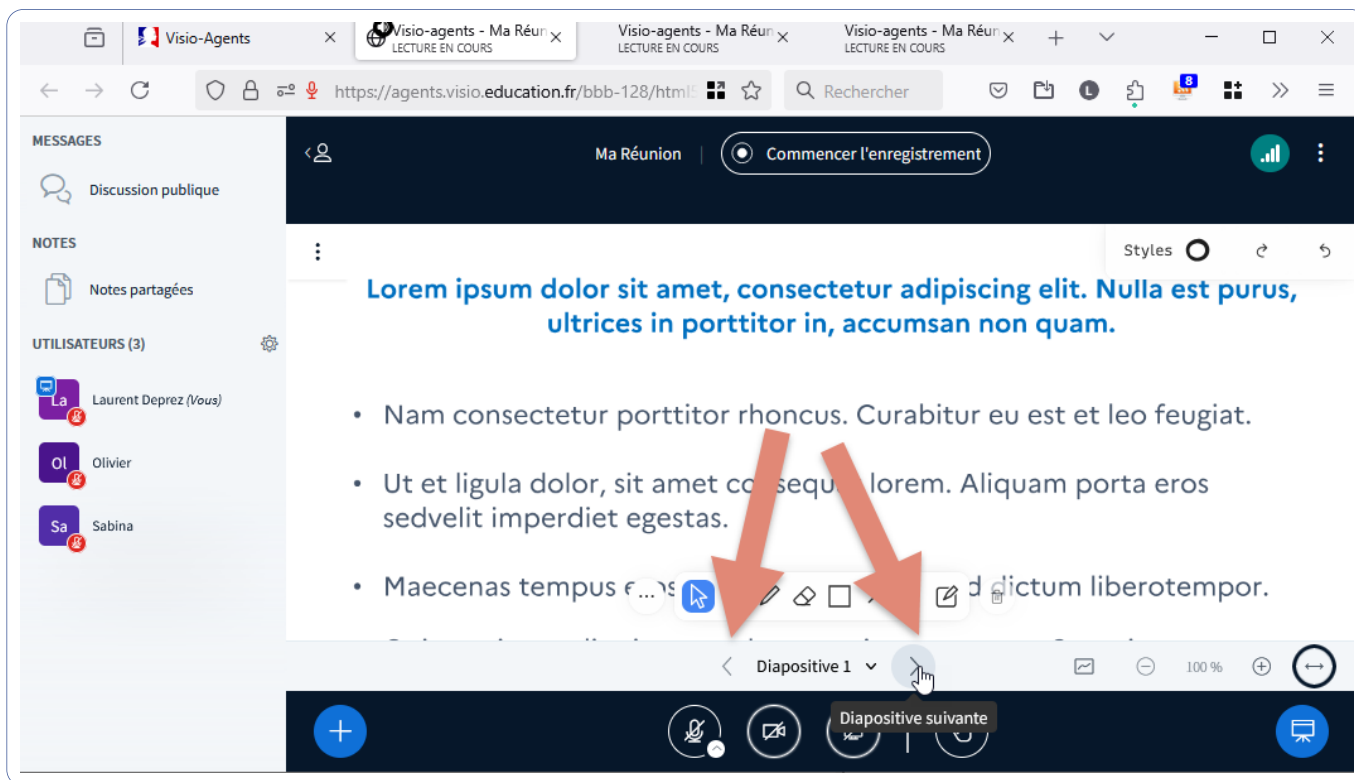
Visio-Agents
Visio-agents - Ma Réun
LECTURE EN COURS
Visio-agents - Ma Réun
LECTURE EN COURS
Visio-agents - Ma Réun
LECTURE EN COURS

https://agents.visio.education.fr/bbb-128/html5

Rechercher

8

MESSAGES
Discussion publique
NOTES
Notes partagées
UTILISATEURS (3)
La Laurent Deprez (Vous)
Ol Olivier
Sa Sabina

Ma Réunion
Commencer l'enregistrement

Styles

Lorem ipsum dolor sit amet, consectetur adipiscing elit. Nulla est purus, ultrices in porttitor in, accumsan non quam.

• Nam consectetur porttitor rhoncus. Curabitur eu est et leo feugiat.

• Ut et ligula dolor, sit amet co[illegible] lorem. Aliquam porta eros sedvelit imperdiet egestas.

• Maecenas tempus e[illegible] d dictum liberotempor.

Diapositive 1

100 %

Diapositive suivante